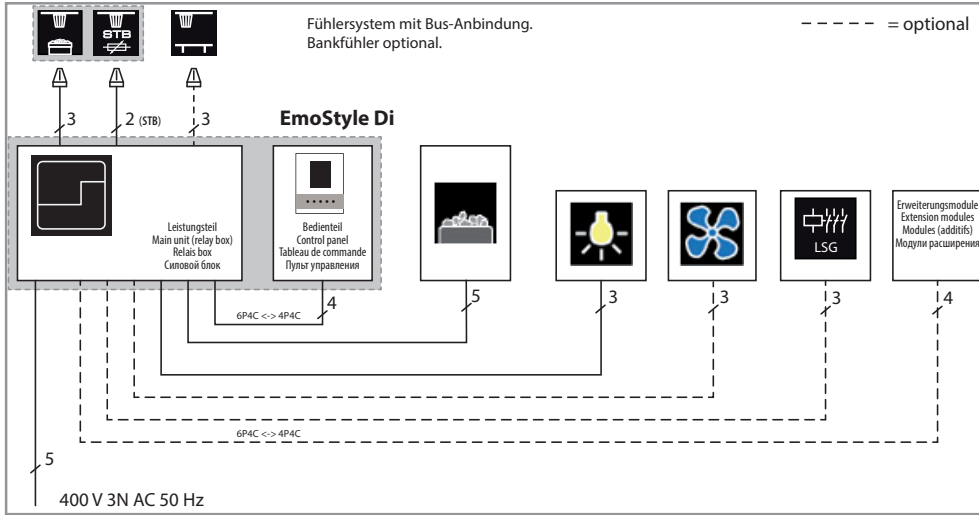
STB

Fühlersystem mit Bus-Anbindung.
Bankfühler optional.

- - - - - = optional

3 2 (STB) 3

EmoStyle Di

Leistungsteil
Main unit (relay box)
Relais box
Силовой блок

Bedienteil
Control panel
Tableau de commande
Пульт управления

LSG

Erweiterungsmodule
Extension modules
Modules (additifs)
Модули расширения

6P4C <-> 4P4C

4

5

3

3

3

4

6P4C <-> 4P4C

5

400 V 3N AC 50 Hz